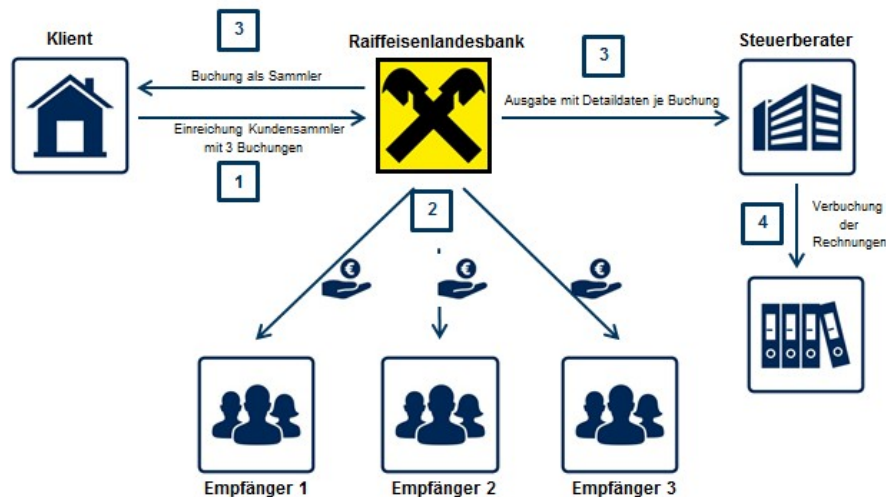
3

Klient

Raiffeisenlandesbank

3

Steuerberater

Buchung als Sammler

Einreichung Kundensammler mit 3 Buchungen

1

Ausgabe mit Detaildaten je Buchung

2

4

Verbuchung der Rechnungen

Empfänger 1

Empfänger 2

Empfänger 3